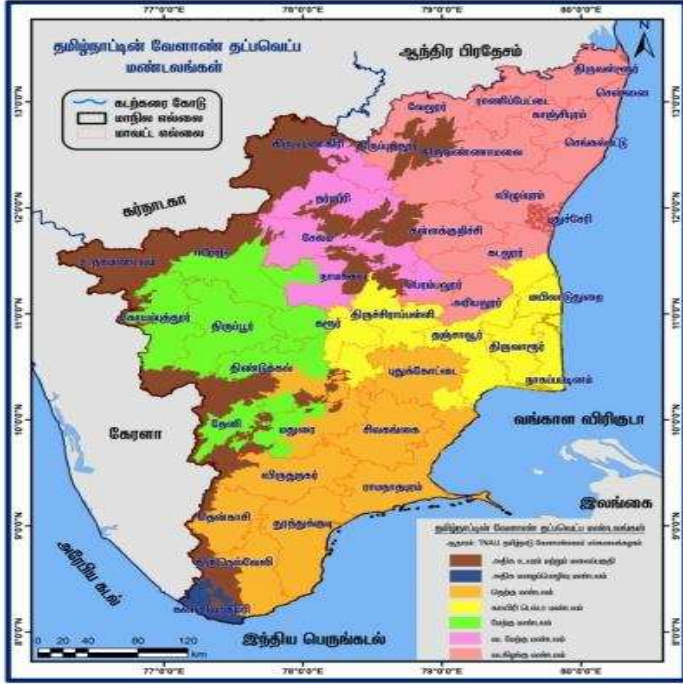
தமிழ்நாட்டின் வேளாண் தட்பவெப்ப மண்டலங்கள்

77°0'0"E
78°0'0"E
79°0'0"E
80°0'0"E

N

13°0'0"N
12°0'0"N
11°0'0"N
10°0'0"N
9°0'0"N
8°0'0"N

கடற்கரை கோடு
மாநில எல்லை
மாவட்ட எல்லை

ஆந்திர பிரதேசம்
திருவள்ளூர்
சென்னை
வேலூர்
ராணிப்பேட்டை
காஞ்சிபுரம்
செங்கல்பட்டு
திருப்பத்தூர்
கிருஷ்ணகிரி
திருவண்ணாமலை
கர்நாடகா
தர்மபுரி
விழுப்புரம்
புதுச்சேரி
கள்ளக்குறிச்சி
சேலம்
கடலூர்
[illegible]
நாமக்கல்
பெரம்பலூர்
அரியலூர்
மயிலாடுதுறை
கோயம்புத்தூர்
திருப்பூர்
கரூர்
திருச்சிராப்பள்ளி
தஞ்சாவூர்
திருவாரூர்
திண்டுக்கல்
புதுக்கோட்டை
நாகப்பட்டினம்
வங்காள விரிகுடா
கேரளா
தேனி
மதுரை
சிவகங்கை
விருதுநகர்
ராமநாதபுரம்
இலங்கை
தென்காசி
தூத்துக்குடி
அரபிக் கடல்
திருநெல்வேலி
கன்னியாகுமரி
இந்திய பெருங்கடல்

0 20 40 80 120 km

தமிழ்நாட்டின் வேளாண் தட்பவெப்ப மண்டலங்கள்
ஆதாரம்: TNAU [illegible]
அதிக உயரம் மற்றும் மலைப்பகுதி
அதிக மழைப்பொழிவு மண்டலம்
தென் மண்டலம்
காவிரி டெல்டா மண்டலம்
மேற்கு மண்டலம்
வட மேற்கு மண்டலம்
வடகிழக்கு மண்டலம்